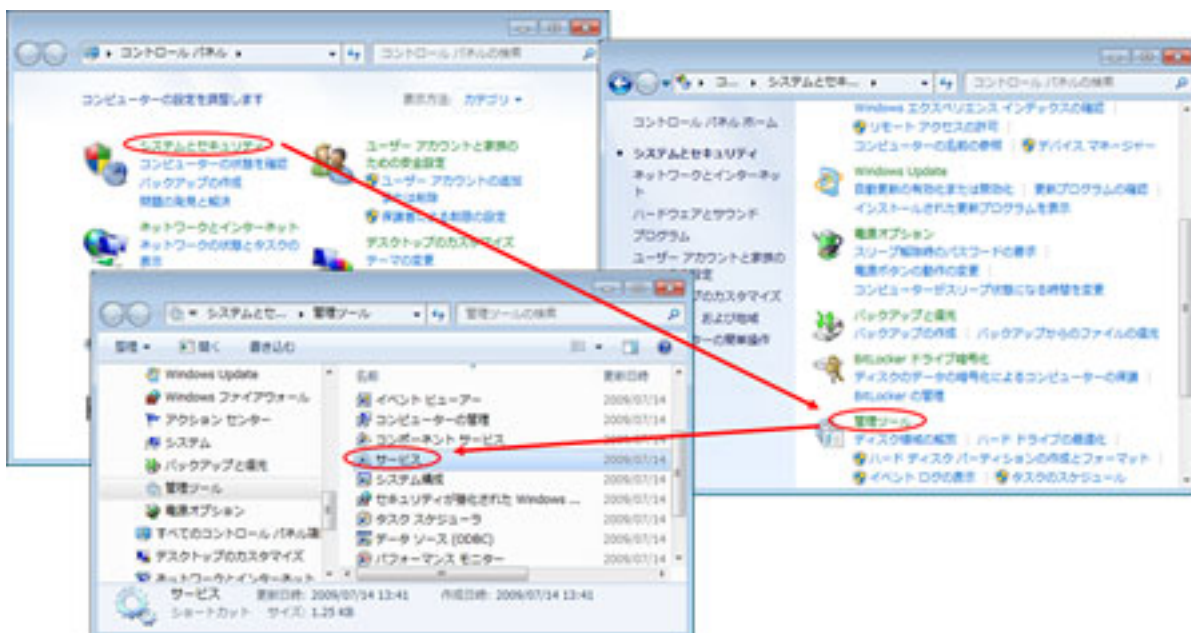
▸ コントロール パネル ▸

コントロール パネルの検索

コンピューターの設定を調整します

表示方法: カテゴリ ▾

システムとセキュリティ
コンピューターの状態を確認
バックアップの作成
問題の発見と解決

ユーザー アカウントと家族のための安全設定
ユーザー アカウントの追加
保護者による制限の設定

ネットワークとインターネット
ネットワークの状態とタスクの表示

デスクトップのカスタマイズ
テーマの変更

▸ コ... ▸ システムとセキ... ▸

コントロール パネルの検索

コントロール パネル ホーム

システムとセキュリティ
ネットワークとインターネット
ハードウェアとサウンド
プログラム
ユーザー アカウントと家族の安全設定
のカスタマイズ
および地域
ーの簡単操作

Windows エクスペリエンス インデックスの確認
リモート アクセスの許可
コンピューターの名前の参照
デバイス マネージャー

Windows Update
自動更新の有効化または無効化
更新プログラムの確認
インストールされた更新プログラムを表示

電源オプション
スリープ解除時のパスワードの要求
電源ボタンの動作の変更
コンピューターがスリープ状態になる時間を変更

バックアップと復元
バックアップの作成
バックアップからのファイルの復元

BitLocker ドライブ暗号化
ディスクのデータの暗号化によるコンピューターの保護
BitLocker の管理

管理ツール
ディスク領域の解放
ハード ドライブの最適化
ハード ディスク パーティションの作成とフォーマット
イベント ログの表示
タスクのスケジュール

▸ システムとセ... ▸ 管理ツール ▸

管理ツールの検索

整理 ▾
開く
書き込む

Windows Update
Windows ファイアウォール
アクション センター
システム
バックアップと復元
管理ツール
電源オプション
すべてのコントロール パネル項
デスクトップのカスタマイズ
ネットワークとインターネット

名前
更新日時

イベント ビューアー 2009/07/14
コンピューターの管理 2009/07/14
コンポーネント サービス 2009/07/14
サービス 2009/07/14
システム構成 2009/07/14
セキュリティが強化された Windows ... 2009/07/14
タスク スケジューラ 2009/07/14
データ ソース (ODBC) 2009/07/14
パフォーマンス モニター 2009/07/14

サービス 更新日時: 2009/07/14 13:41 作成日時: 2009/07/14 13:41
ショートカット サイズ: 1.25 KB